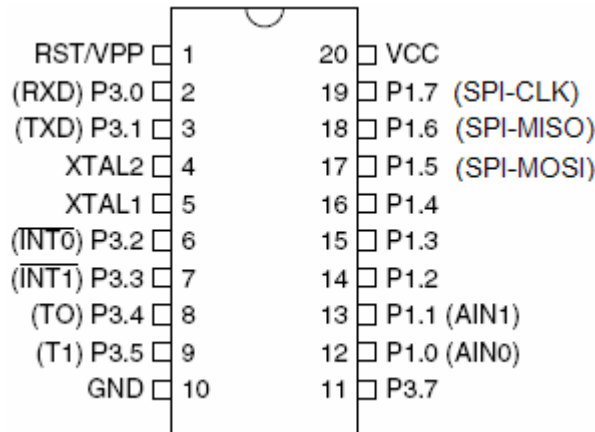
RST/VPP 1
(RXD) P3.0 2
(TXD) P3.1 3
XTAL2 4
XTAL1 5
($\overline{INT0}$) P3.2 6
($\overline{INT1}$) P3.3 7
(TO) P3.4 8
(T1) P3.5 9
GND 10

20 VCC
19 P1.7 (SPI-CLK)
18 P1.6 (SPI-MISO)
17 P1.5 (SPI-MOSI)
16 P1.4
15 P1.3
14 P1.2
13 P1.1 (AIN1)
12 P1.0 (AIN0)
11 P3.7